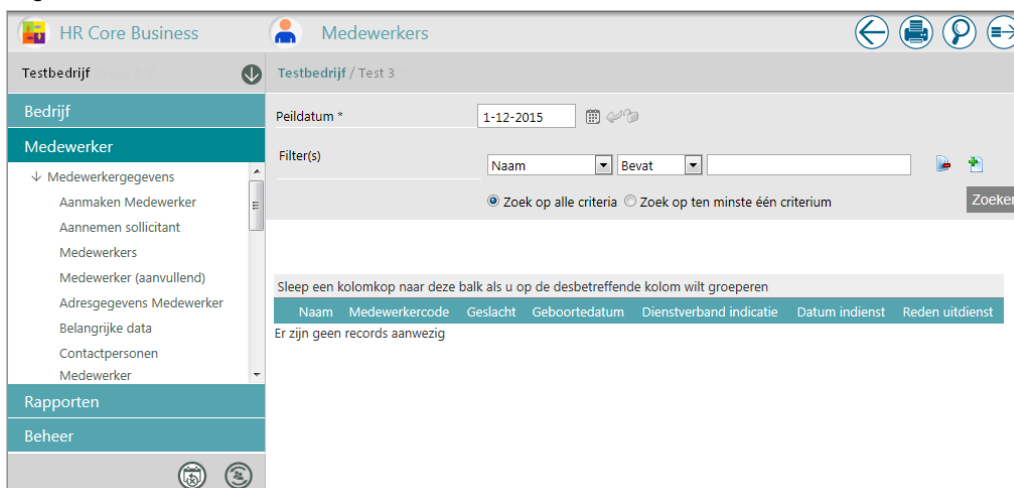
HR Core Business
Medewerkers

Testbedrijf

Bedrijf
Medewerker
↓ Medewerkergegevens
Aanmaken Medewerker
Aannemen sollicitant
Medewerkers
Medewerker (aanvullend)
Adresgegevens Medewerker
Belangrijke data
Contactpersonen
Medewerker
Rapporten
Beheer

Testbedrijf / Test 3

Peildatum *
1-12-2015
Filter(s)
Naam
Bevat
Zoek op alle criteria
Zoek op ten minste één criterium
Zoeken

Sleep een kolomkop naar deze balk als u op de desbetreffende kolom wilt groeperen

| Naam | Medewerkercode | Geslacht | Geboortedatum | Dienstverband indicatie | Datum indienst | Reden uitdienst |
|---|---|---|---|---|---|---|

Er zijn geen records aanwezig